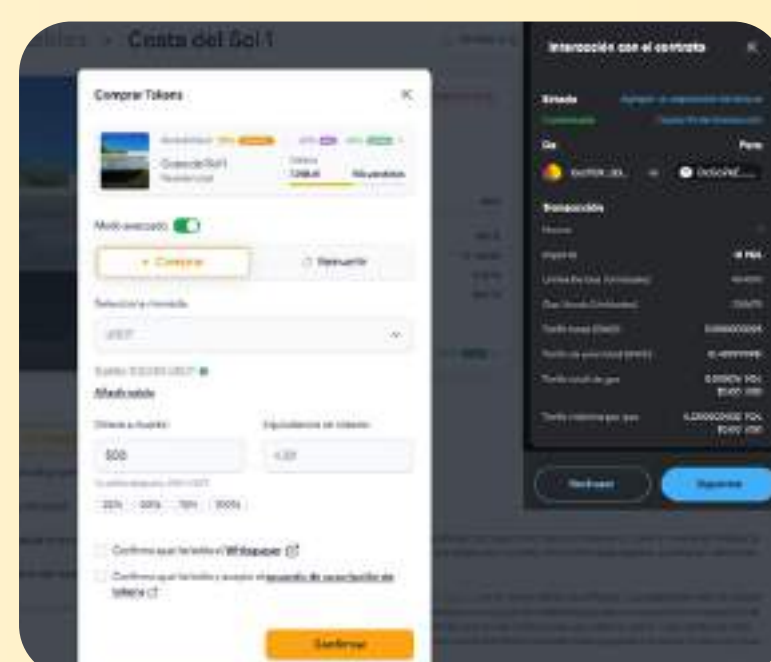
Costa del Sol 1

Comprar Tokens

Costa del Sol 1

Residencial

Modo avanzado

Comprar

Reinvertir

Selecciona moneda

USDT

Añadir saldo

Dinero a invertir

Equivalencia en tokens

500

25%

50%

75%

100%

Confirmo que he leído el Whitepaper

Confirmo que he leído y acepto el acuerdo de suscripción de tokens

Confirmar

Interacción con el contrato

Estado

De

Para

Transacción

Importe

Rechazar

Aprobar